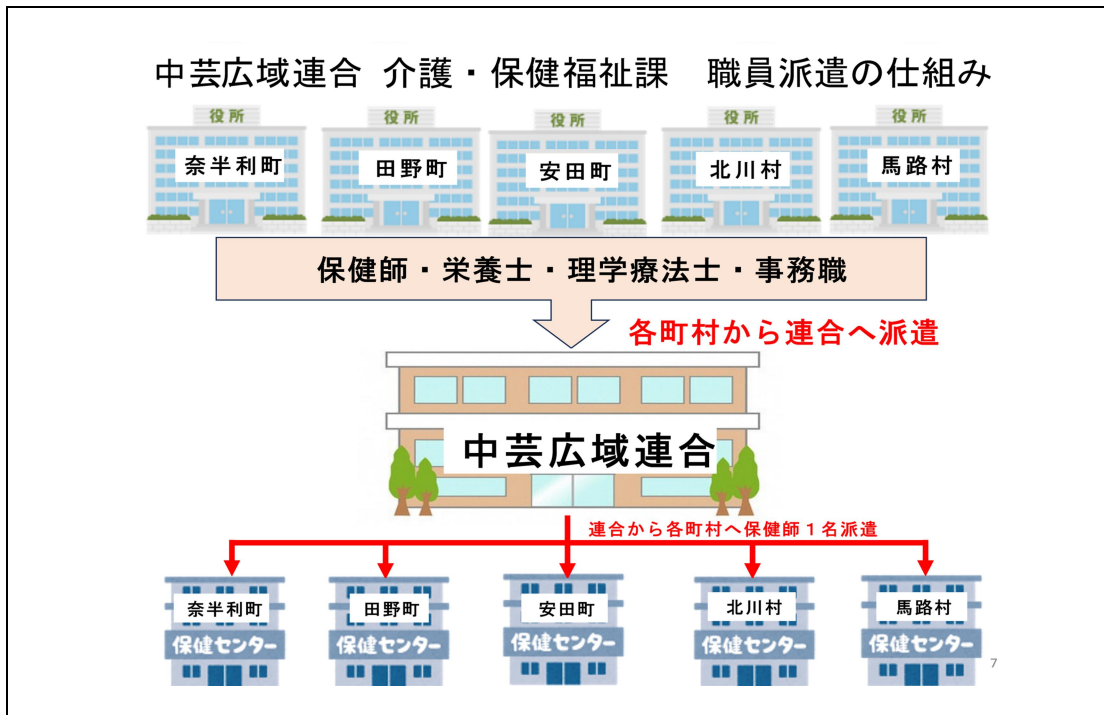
中芸広域連合 介護・保健福祉課 職員派遣の仕組み

役所
奈半利町

役所
田野町

役所
安田町

役所
北川村

役所
馬路村

保健師・栄養士・理学療法士・事務職

各町村から連合へ派遣

中芸広域連合

連合から各町村へ保健師１名派遣

奈半利町
保健センター

田野町
保健センター

安田町
保健センター

北川村
保健センター

馬路村
保健センター

7